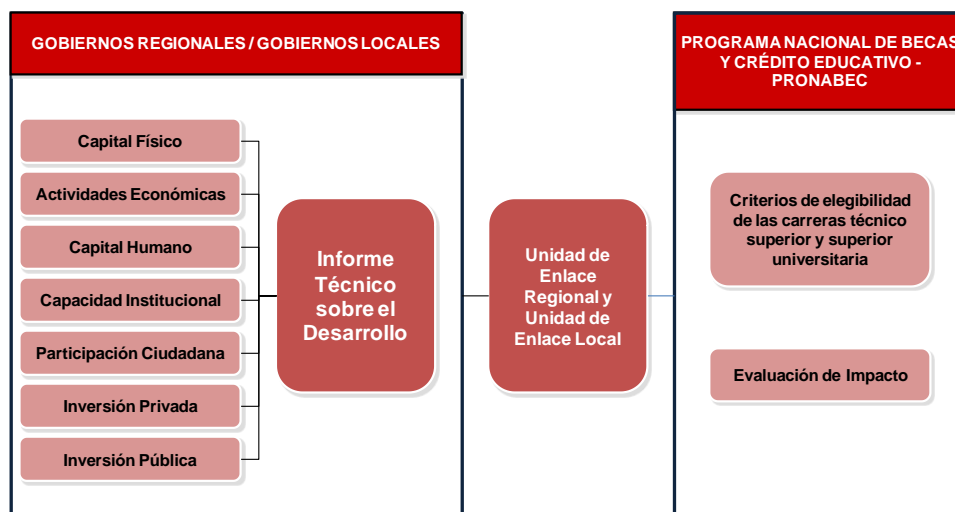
GOBIERNOS REGIONALES / GOBIERNOS LOCALES

Capital Físico

Actividades Económicas

Capital Humano

Capacidad Institucional

Participación Ciudadana

Inversión Privada

Inversión Pública

Informe Técnico sobre el Desarrollo

Unidad de Enlace Regional y Unidad de Enlace Local

PROGRAMA NACIONAL DE BECAS Y CRÉDITO EDUCATIVO - PRONABEC

Criterios de elegibilidad de las carreras técnico superior y superior universitaria

Evaluación de Impacto